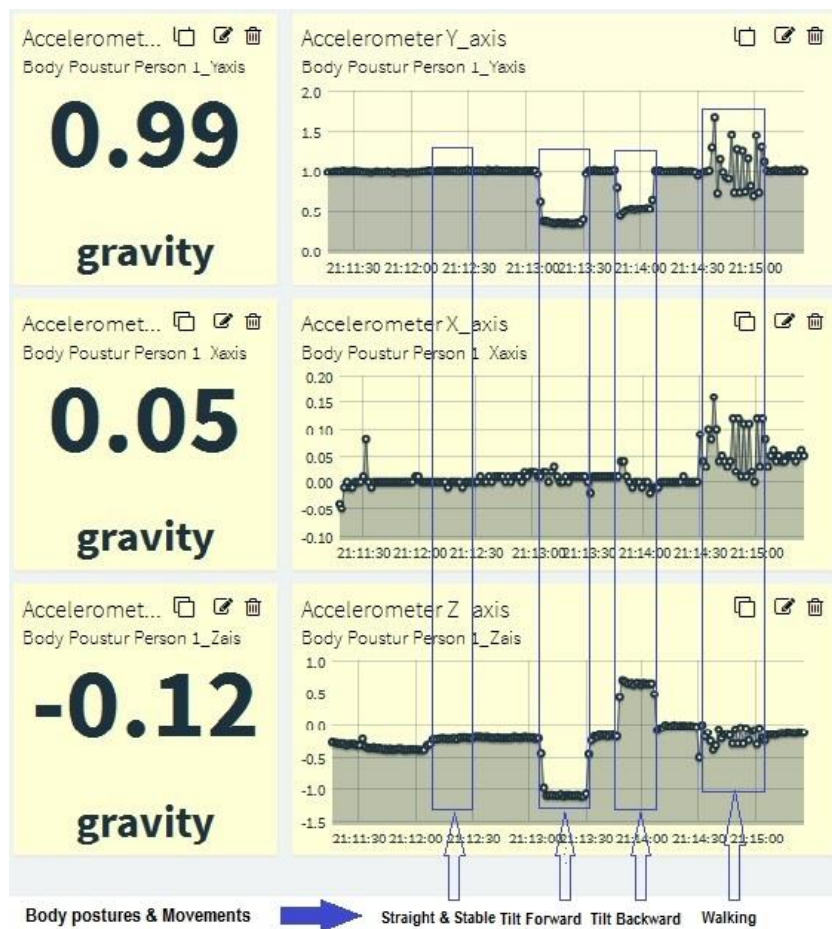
Acceleromet...
Body Poustur Person 1_Yaxis

0.99

gravity

Accelerometer Y_axis
Body Poustur Person 1_Yaxis

2.0
1.5
1.0
0.5
0.0
21:11:30 21:12:00 21:12:30 21:13:00 21:13:30 21:14:00 21:14:30 21:15:00

Acceleromet...
Body Poustur Person 1 Xaxis

0.05

gravity

Accelerometer X_axis
Body Poustur Person 1 Xaxis

0.20
0.15
0.10
0.05
0.00
-0.05
-0.10
21:11:30 21:12:00 21:12:30 21:13:00 21:13:30 21:14:00 21:14:30 21:15:00

Acceleromet...
Body Poustur Person 1_Zais

-0.12

gravity

Accelerometer Z axis
Body Poustur Person 1_Zais

1.0
0.5
0.0
-0.5
-1.0
-1.5
21:11:30 21:12:00 21:12:30 21:13:00 21:13:30 21:14:00 21:14:30 21:15:00

Body postures & Movements

Straight & Stable Tilt Forward Tilt Backward Walking